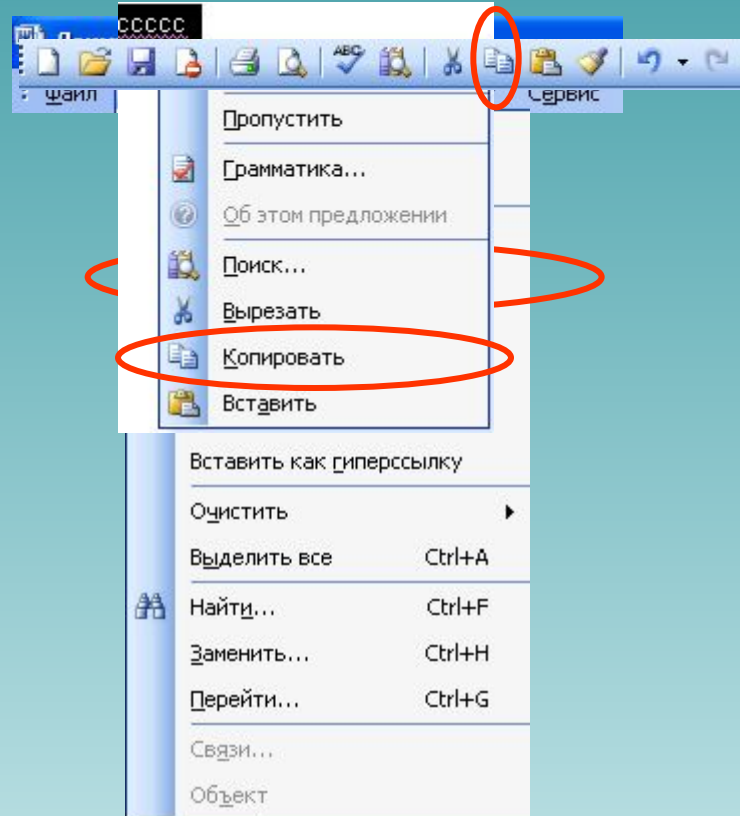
ccccc
Файл
Сервис
Пропустить
Грамматика...
Об этом предложении
Поиск...
Вырезать
Копировать
Вставить
Вставить как гиперссылку
Очистить
Выделить все Ctrl+A
Найти... Ctrl+F
Заменить... Ctrl+H
Перейти... Ctrl+G
Связи...
Объект